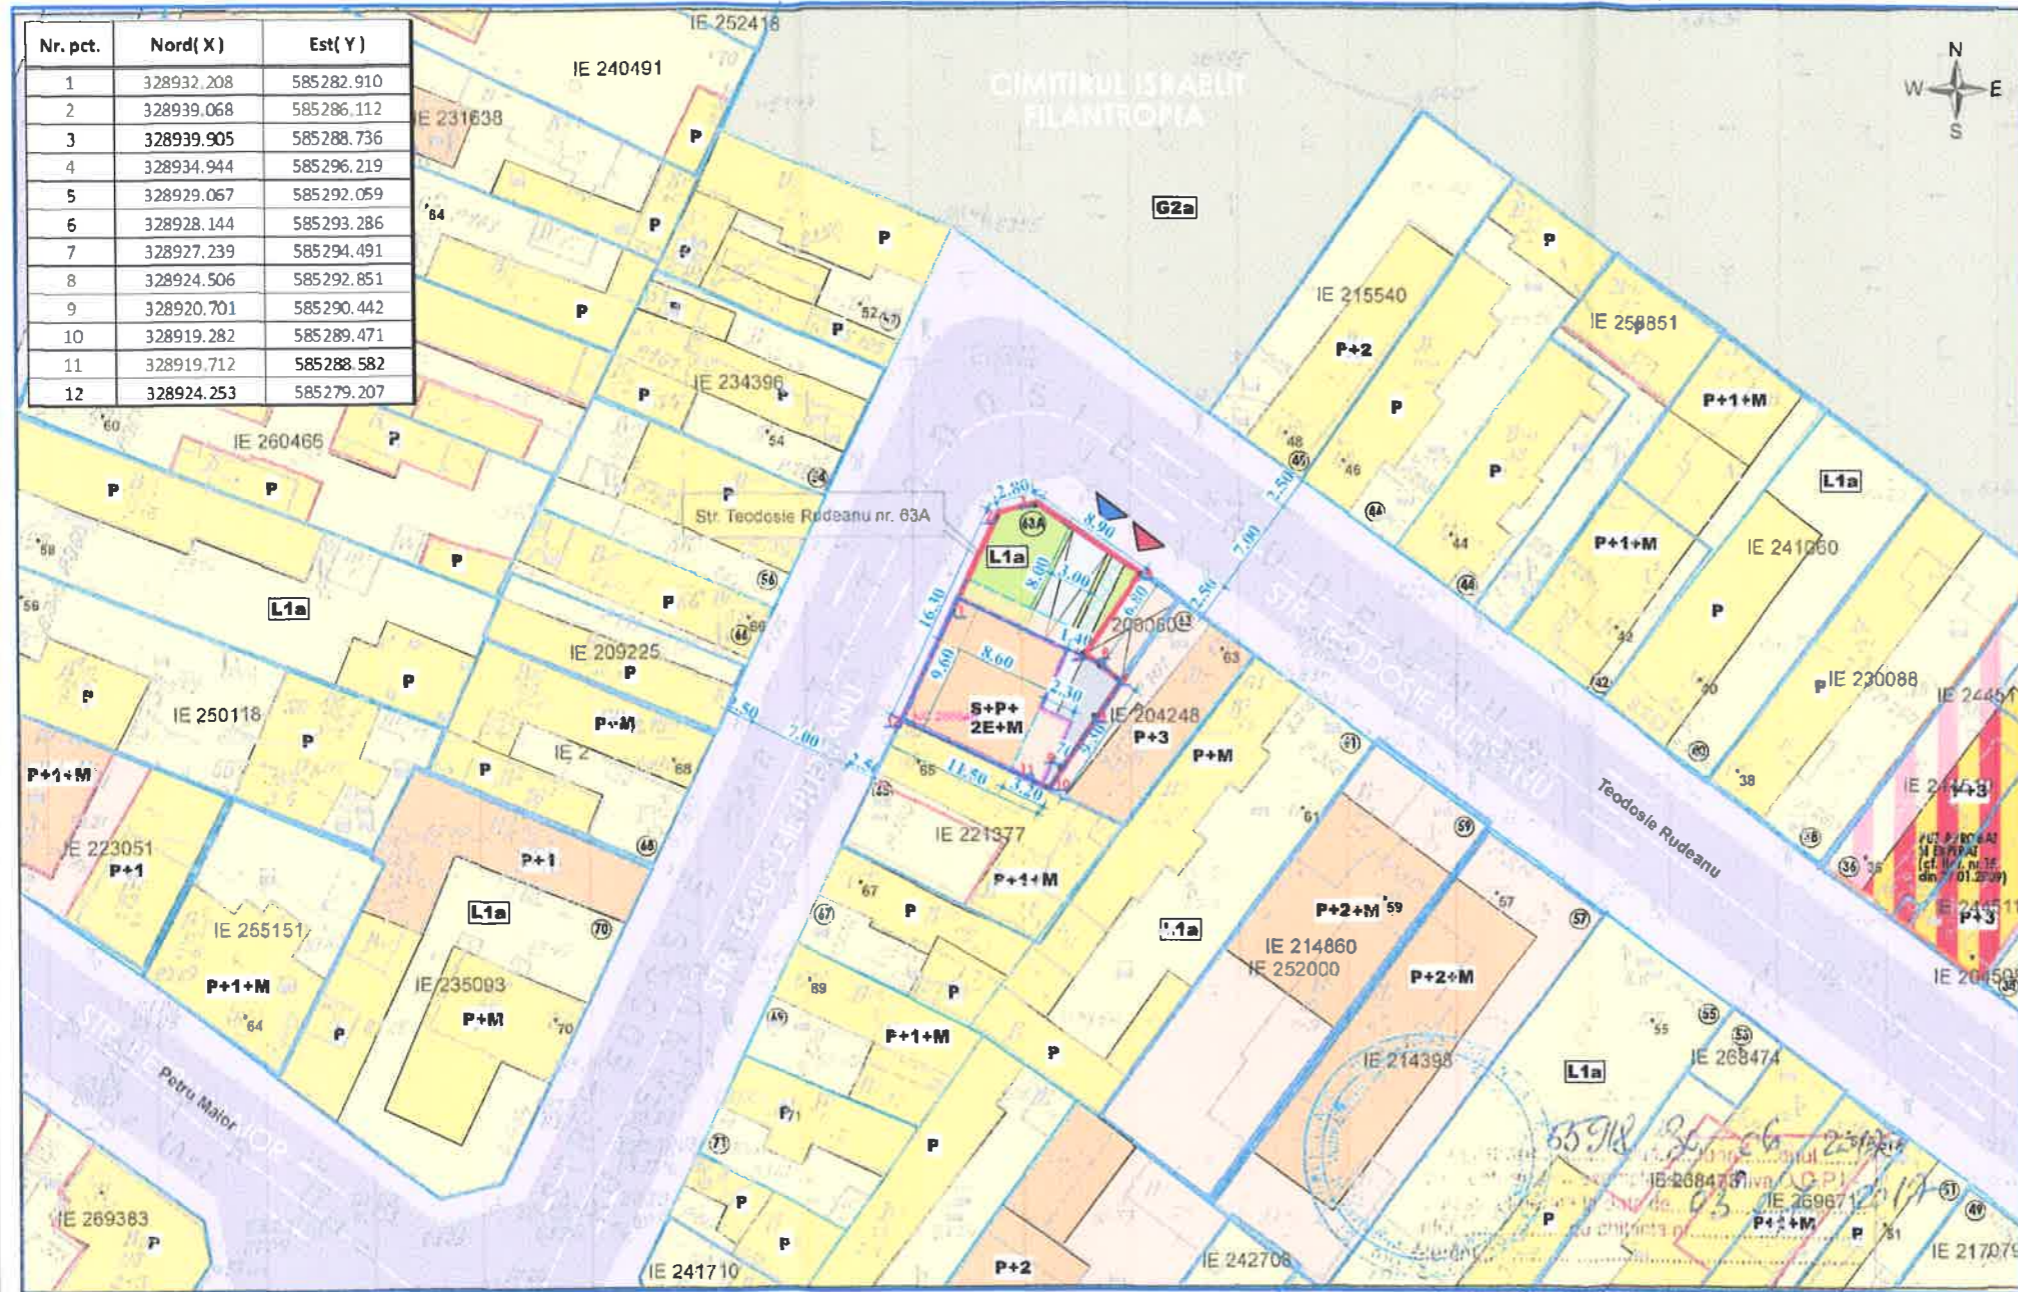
| Nr. pct. | Nord( X ) | Est( Y ) |
|---|---|---|
| 1 | 328932.208 | 585282.910 |
| 2 | 328939.068 | 585286.112 |
| 3 | 328939.905 | 585288.736 |
| 4 | 328934.944 | 585296.219 |
| 5 | 328929.067 | 585292.059 |
| 6 | 328928.144 | 585293.286 |
| 7 | 328927.239 | 585294.491 |
| 8 | 328924.506 | 585292.851 |
| 9 | 328920.701 | 585290.442 |
| 10 | 328919.282 | 585289.471 |
| 11 | 328919.712 | 585288.582 |
| 12 | 328924.253 | 585279.207 |

N
W E
S

CIMITIRUL ISRAELIT FILANTROPIA

G2a

IE 252418
IE 240491
IE 231638
IE 215540
IE 258851
IE 234396
IE 260466
IE 241060
IE 209225
IE 230088
IE 250118
IE 204248
IE 221377
IE 223051
IE 255151
IE 235093
IE 214860
IE 252000
IE 214398
IE 268474
IE 269383
IE 241710
IE 242706
IE 217079
IE 269671
IE 2

Str. Teodosie Rudeanu nr. 63A

L1a
S+P+ 2E+M
P+3
P+M
P+1+M
P+2
P+1
P+2+M
P+3
P

2.80
8.90
8.00
3.00
16.30
6.80
1.40
8.60
9.60
2.30
9.50
11.50
3.20
2.50
7.00

200060

STR. TEODOSIE RUDEANU
Teodosie Rudeanu
Petru Maior

63A 64 52 54 56 60 65 66 67 68 69 70 71 46 48 44 42 40 38 36 35 59 61 63 57 55 53 51 49